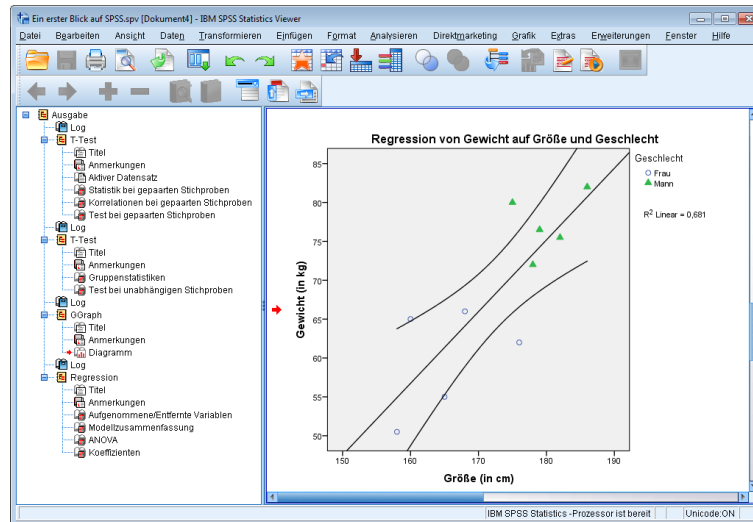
Ein erster Blick auf SPSS.spv [Dokument4] - IBM SPSS Statistics Viewer

Datei Bearbeiten Ansicht Daten Transformieren Einfügen Format Analysieren Direktmarketing Grafik Extras Erweiterungen Fenster Hilfe

Ausgabe
Log
T-Test
Titel
Anmerkungen
Aktiver Datensatz
Statistik bei gepaarten Stichproben
Korrelationen bei gepaarten Stichproben
Test bei gepaarten Stichproben
Log
T-Test
Titel
Anmerkungen
Gruppenstatistiken
Test bei unabhängigen Stichproben
Log
GGraph
Titel
Anmerkungen
Diagramm
Log
Regression
Titel
Anmerkungen
Aufgenommene/Entfernte Variablen
Modellzusammenfassung
ANOVA
Koeffizienten

Regression von Gewicht auf Größe und Geschlecht

Geschlecht
Frau
Mann

$R^2$ Linear = 0,681

Gewicht (in kg)
85
80
75
70
65
60
55
50

150 160 170 180 190
Größe (in cm)

IBM SPSS Statistics -Prozessor ist bereit | Unicode:ON